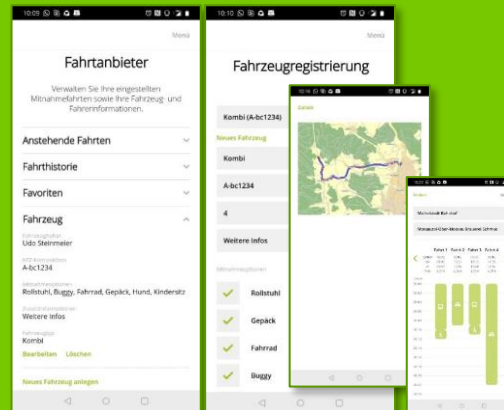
10:09

Menü

Fahrtanbieter

Verwalten Sie Ihre eingestellten Mitnahmefahrten sowie Ihre Fahrzeug- und Fahrerinformationen.

Anstehende Fahrten

Fahrthistorie

Favoriten

Fahrzeug

Fahrzeughalter
Udo Steinmeier

KFZ-Kennzeichen
A-bc1234

Mitnahmeoptionen
Rollstuhl, Buggy, Fahrrad, Gepäck, Hund, Kindersitz

Zusatzinformationen
Weitere Infos

Fahrzeugtyp
Kombi

Bearbeiten Löschen

Neues Fahrzeug anlegen

10:10

Menü

Fahrzeugregistrierung

Kombi (A-bc1234)

Neues Fahrzeug

Kombi

A-bc1234

4

Weitere Infos

Mitnahmeoptionen

Rollstuhl

Gepäck

Fahrrad

Buggy

Zurück

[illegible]

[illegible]

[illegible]

Fahrt 1 Fahrt 2 Fahrt 3 Fahrt 4

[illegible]